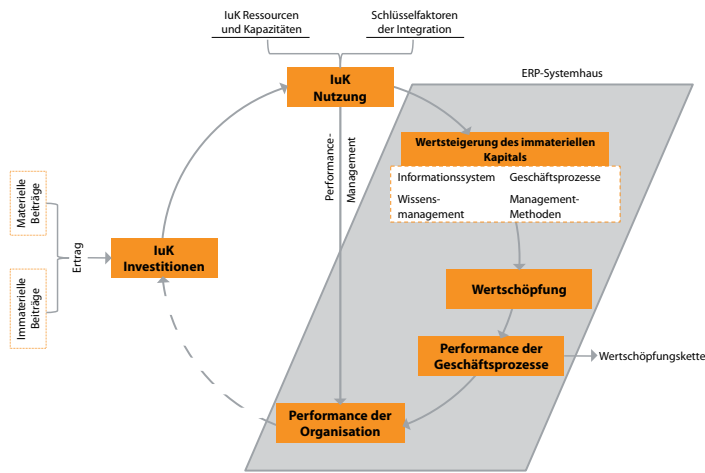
IuK Ressourcen und Kapazitäten

Schlüsselfaktoren der Integration

ERP-Systemhaus

IuK Nutzung

Performance-Management

Wertsteigerung des immateriellen Kapitals

Informationssystem

Geschäftsprozesse

Wissensmanagement

Management-Methoden

Materielle Beiträge

Immaterielle Beiträge

Ertrag

IuK Investitionen

Wertschöpfung

Performance der Geschäftsprozesse

Wertschöpfungskette

Performance der Organisation